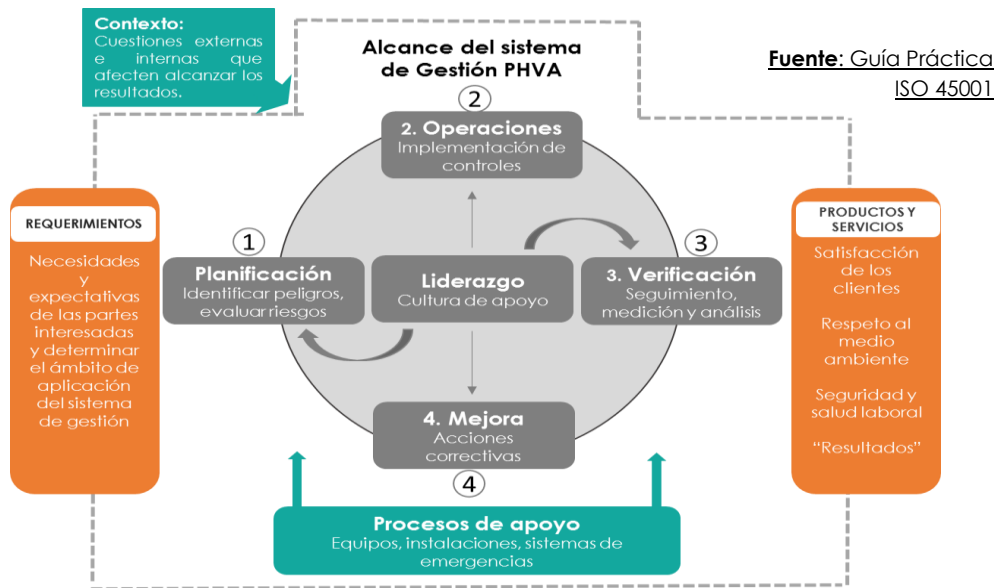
Contexto:
Cuestiones externas e internas que afecten alcanzar los resultados.

Alcance del sistema de Gestión PHVA

Fuente: Guía Práctica ISO 45001

2

2. Operaciones
Implementación de controles

REQUERIMIENTOS

Necesidades y expectativas de las partes interesadas y determinar el ámbito de aplicación del sistema de gestión

1

Planificación
Identificar peligros, evaluar riesgos

Liderazgo
Cultura de apoyo

3

3. Verificación
Seguimiento, medición y análisis

PRODUCTOS Y SERVICIOS

Satisfacción de los clientes

Respeto al medio ambiente

Seguridad y salud laboral

"Resultados"

4. Mejora
Acciones correctivas

4

Procesos de apoyo
Equipos, instalaciones, sistemas de emergencias